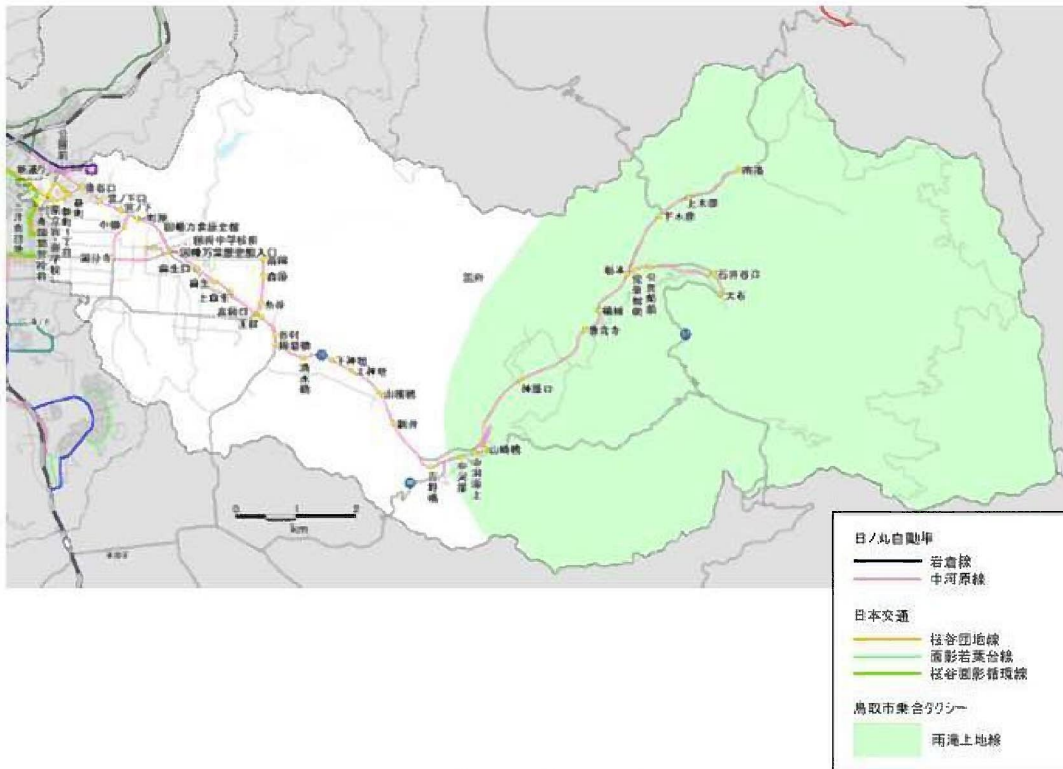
日ノ丸自動車
岩倉線
中河原線

日本交通
桜谷団地線
面影若葉台線
桜谷面影循環線

鳥取市乗合タクシー
雨滝上地線

南滝
上太田
下木原
石井谷口
松本
大石
福井
普含寺
神護口
山崎橋
中河原上
中河原
河野橋
新井
山根橋
上神宮
清水橋
吉村
宮長口
宮ノ下口
宮ノ下
国府中学校前
因幡万葉歴史館入口
町屋
美歎
稲常
国分寺
岡益
法花寺
卯垣
新通り
0 1 2
km